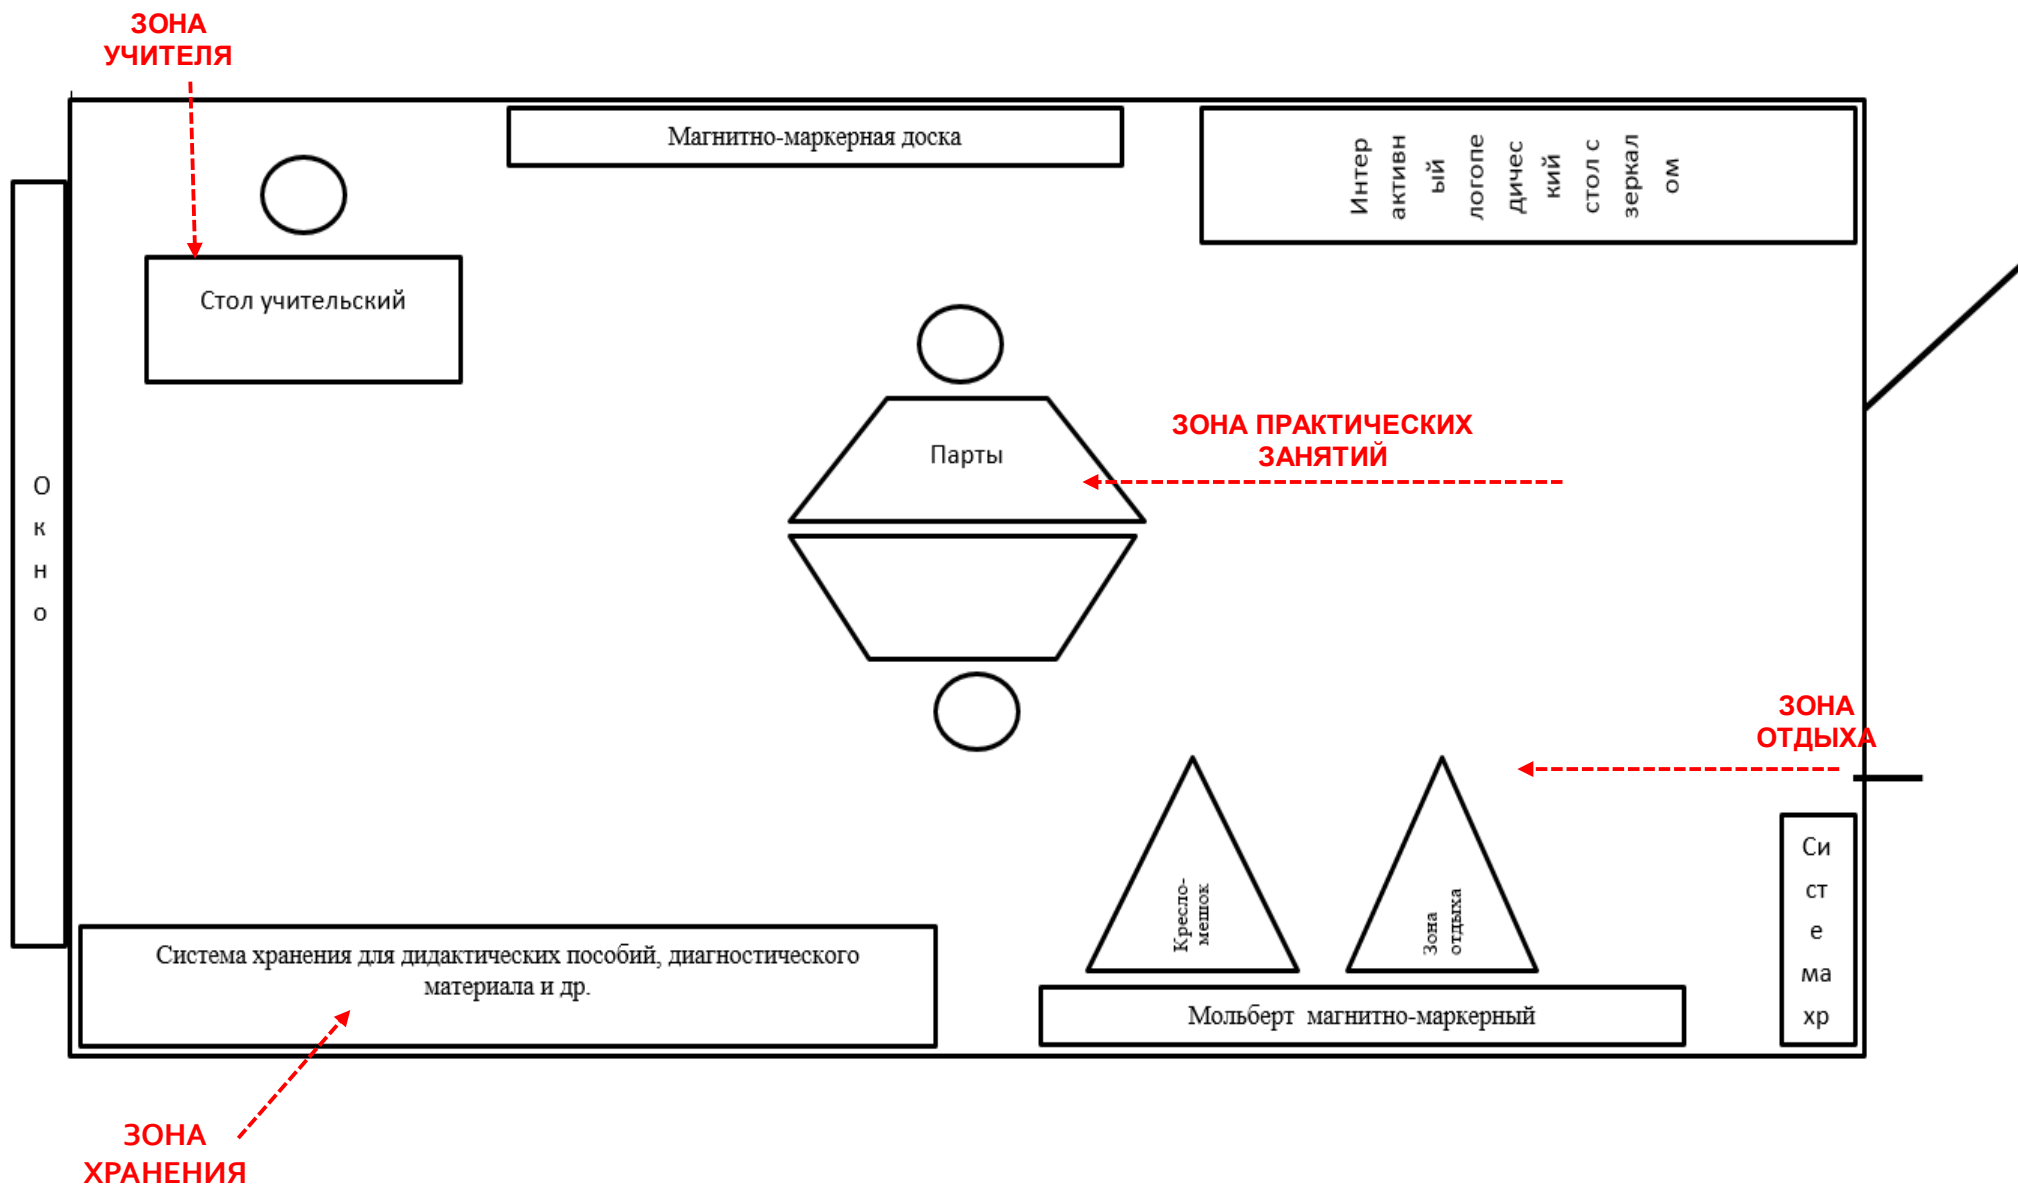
ЗОНА УЧИТЕЛЯ

Магнитно-маркерная доска

Интер активн ый логопе дичес кий стол с зеркал ом

Стол учительский

О к н о

Парты

ЗОНА ПРАКТИЧЕСКИХ ЗАНЯТИЙ

ЗОНА ОТДЫХА

Кресло-мешок

Зона отдыха

Си ст е ма хр

Система хранения для дидактических пособий, диагностического материала и др.

Мольберт магнитно-маркерный

ЗОНА ХРАНЕНИЯ